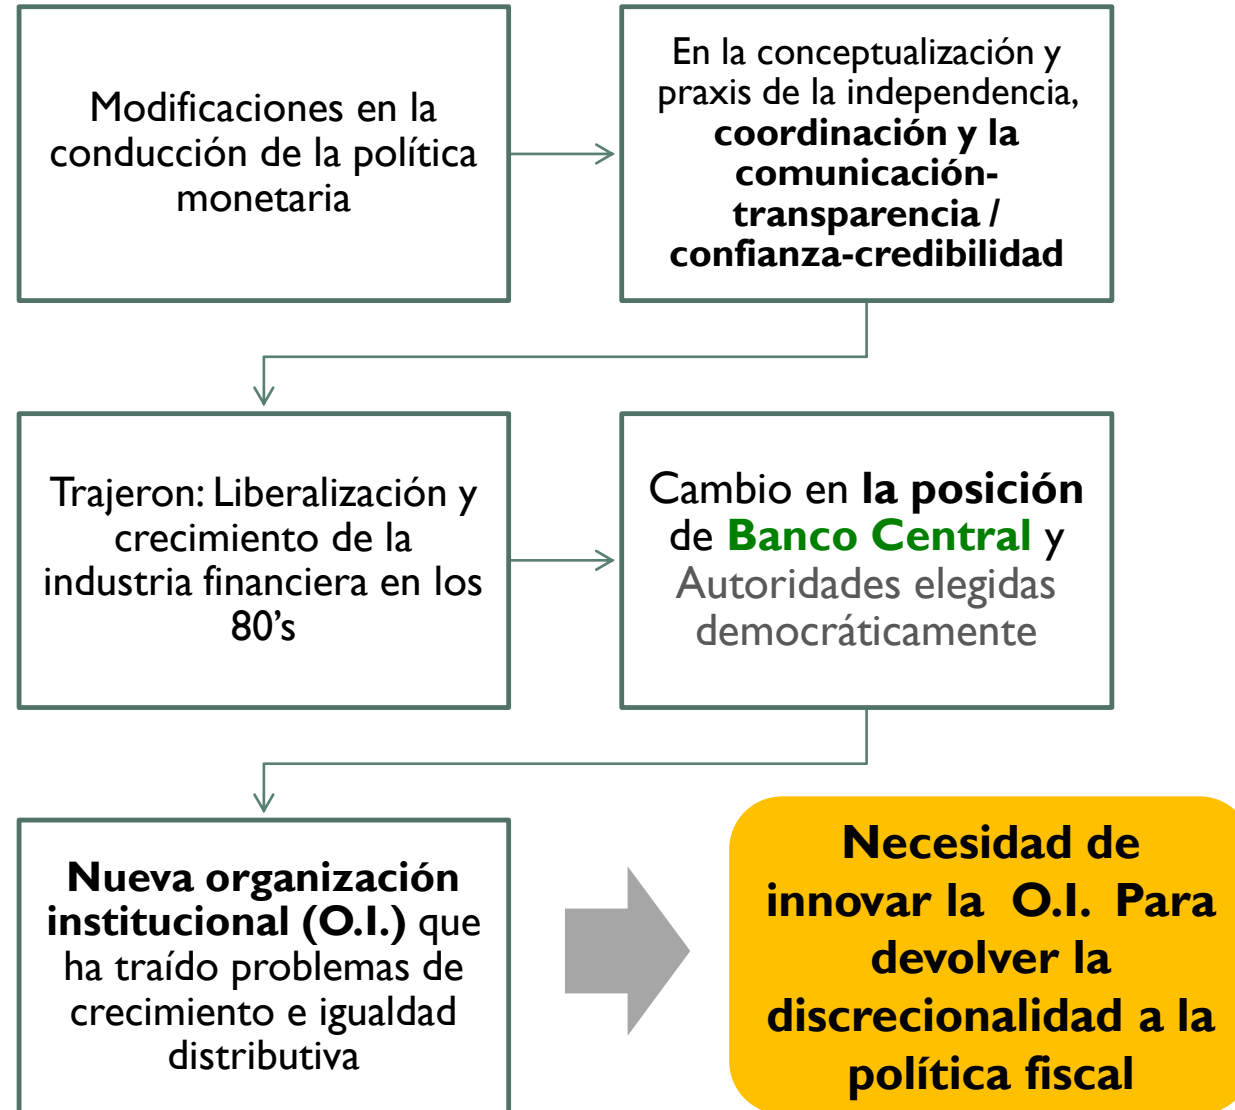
Modificaciones en la conducción de la política monetaria

En la conceptualización y praxis de la independencia, coordinación y la comunicación-transparencia / confianza-credibilidad

Trajeron: Liberalización y crecimiento de la industria financiera en los 80's

Cambio en la posición de Banco Central y Autoridades elegidas democráticamente

Nueva organización institucional (O.I.) que ha traído problemas de crecimiento e igualdad distributiva

Necesidad de innovar la O.I. Para devolver la discrecionalidad a la política fiscal